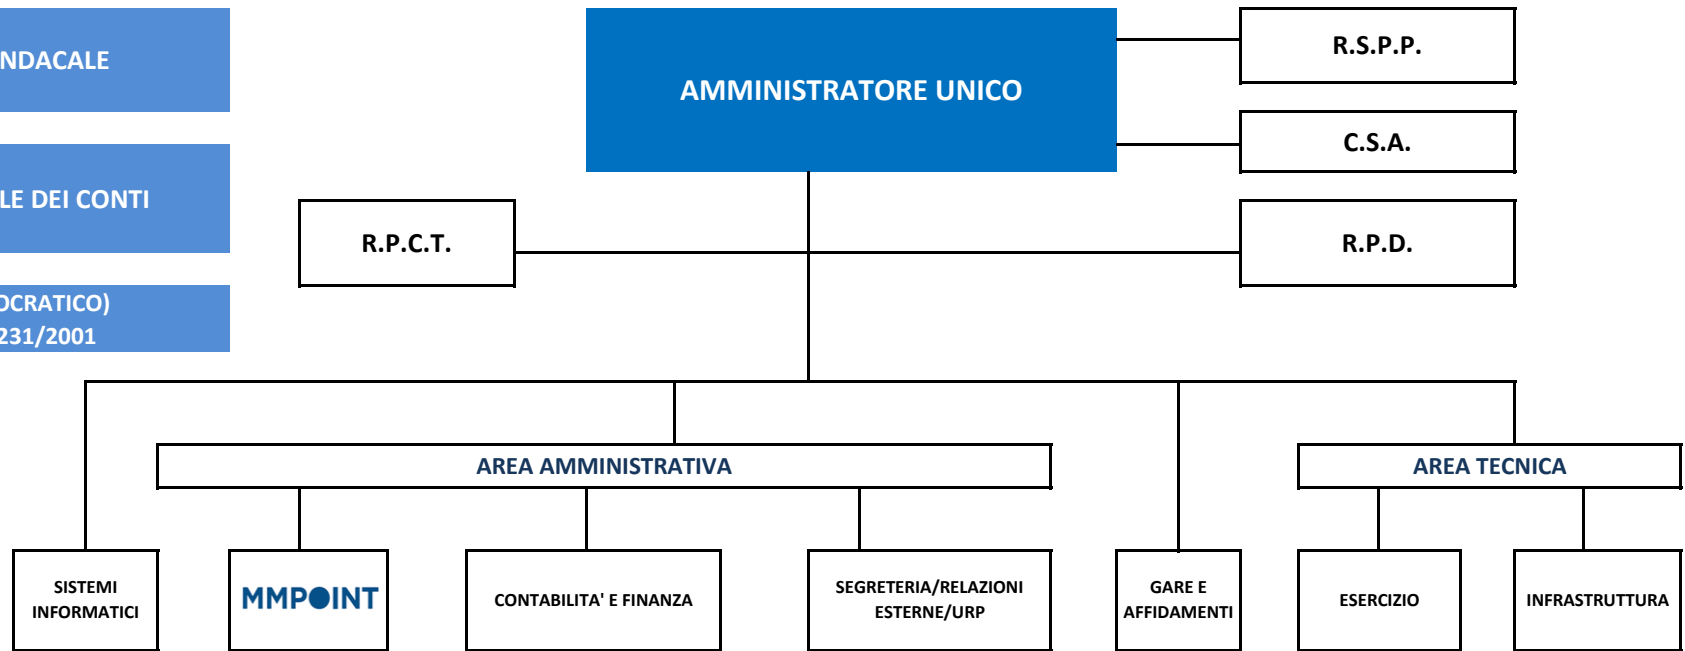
NDACALE

LE DEI CONTI

DCRATICO)
231/2001

AMMINISTRATORE UNICO

R.S.P.P.

C.S.A.

R.P.C.T.

R.P.D.

AREA AMMINISTRATIVA

AREA TECNICA

SISTEMI INFORMATICI

MMPOINT

CONTABILITA' E FINANZA

SEGRETERIA/RELAZIONI ESTERNE/URP

GARE E AFFIDAMENTI

ESERCIZIO

INFRASTRUTTURA